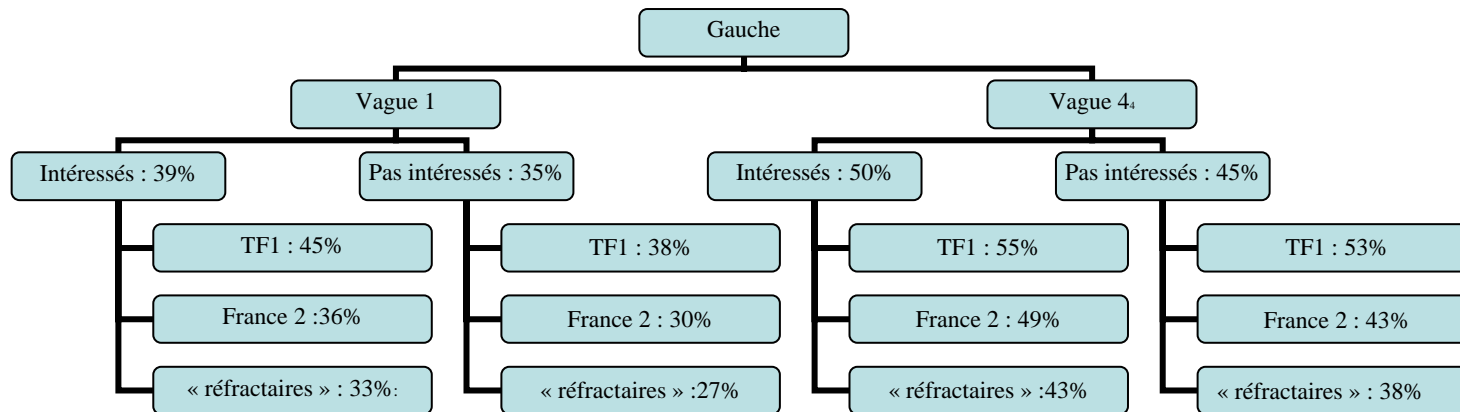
Gauche

Vague 1

Intéressés : 39%

TF1 : 45%

France 2 :36%

« réfractaires » : 33%:

Pas intéressés : 35%

TF1 : 38%

France 2 : 30%

« réfractaires » :27%

Vague 4₄

Intéressés : 50%

TF1 : 55%

France 2 : 49%

« réfractaires » :43%

Pas intéressés : 45%

TF1 : 53%

France 2 : 43%

« réfractaires » : 38%